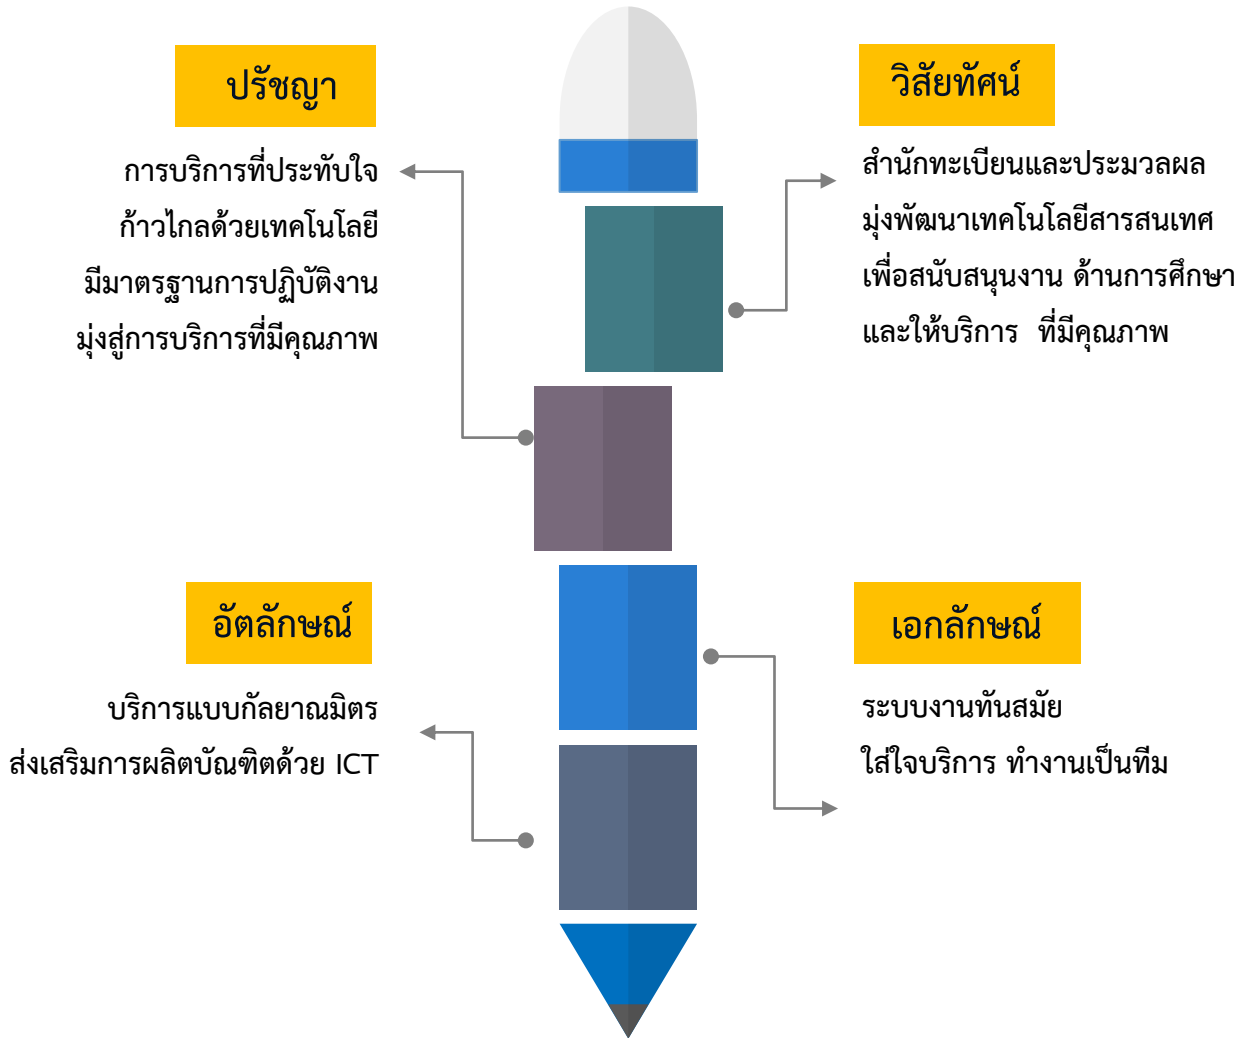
ปรัชญา

การบริการที่ประทับใจ
ก้าวไกลด้วยเทคโนโลยี
มีมาตรฐานการปฏิบัติงาน
มุ่งสู่การบริการที่มีคุณภาพ

วิสัยทัศน์

สำนักทะเบียนและประมวลผล
มุ่งพัฒนาเทคโนโลยีสารสนเทศ
เพื่อสนับสนุนงาน ด้านการศึกษา
และให้บริการ ที่มีคุณภาพ

อัตลักษณ์

บริการแบบกัลยาณมิตร
ส่งเสริมการผลิตบัณฑิตด้วย ICT

เอกลักษณ์

ระบบงานทันสมัย
ใส่ใจบริการ ทำงานเป็นทีม